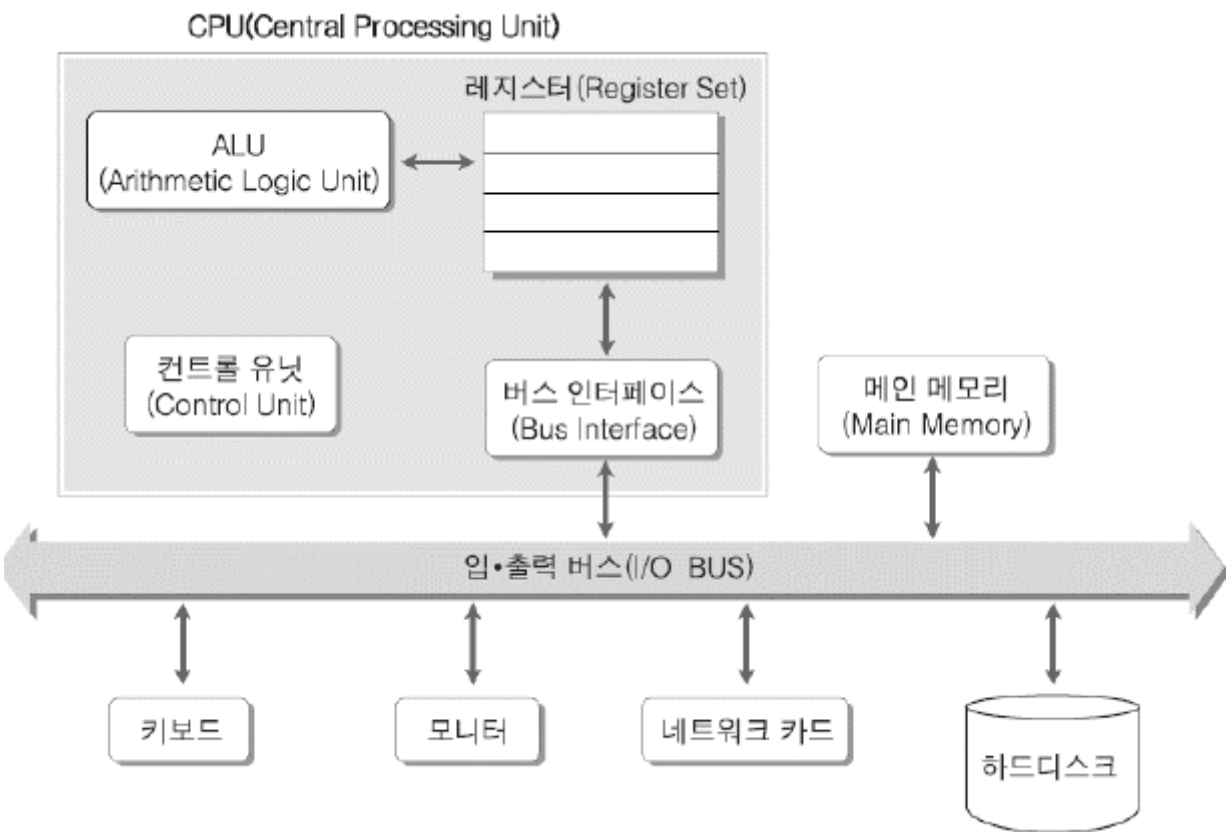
CPU(Central Processing Unit)

레지스터(Register Set)

ALU
(Arithmetic Logic Unit)

컨트롤 유닛
(Control Unit)

버스 인터페이스
(Bus Interface)

메인 메모리
(Main Memory)

입•출력 버스(I/O BUS)

키보드

모니터

네트워크 카드

하드디스크